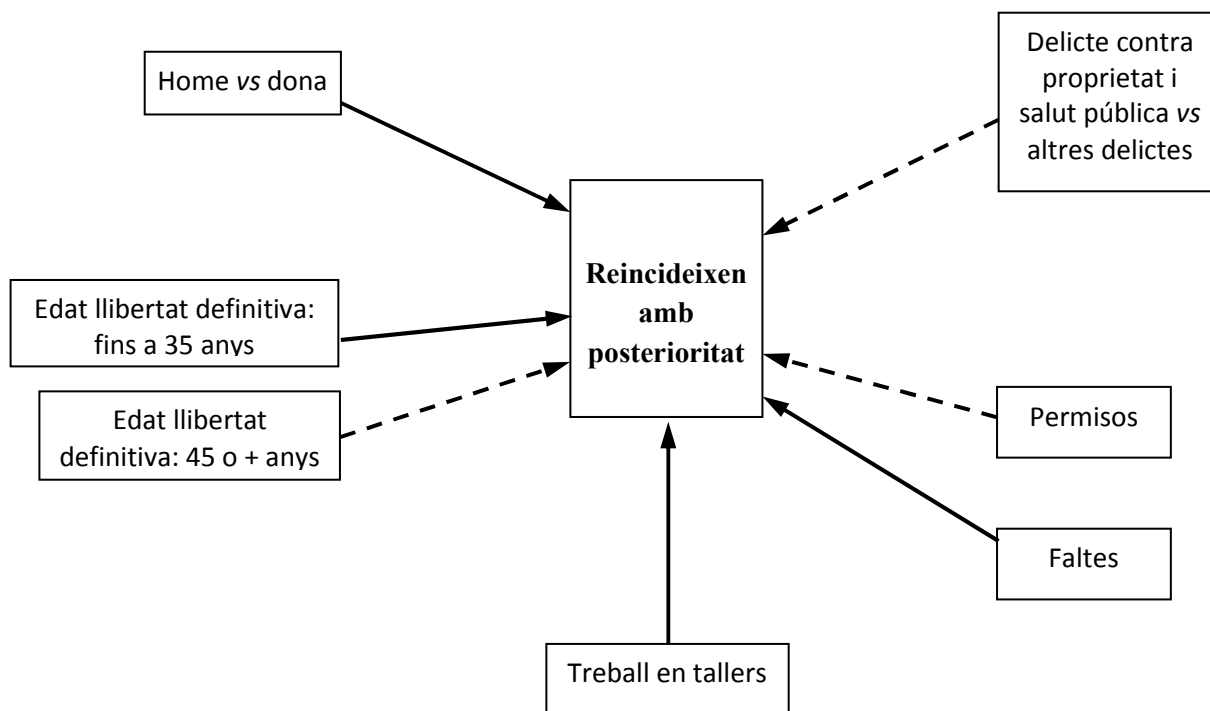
Home *vs* dona

Delicte contra proprietat i salut pública *vs* altres delictes

**Reincideixen amb posterioritat**

Edat llibertat definitiva: fins a 35 anys

Edat llibertat definitiva: 45 o + anys

Permisos

Faltes

Treball en tallers